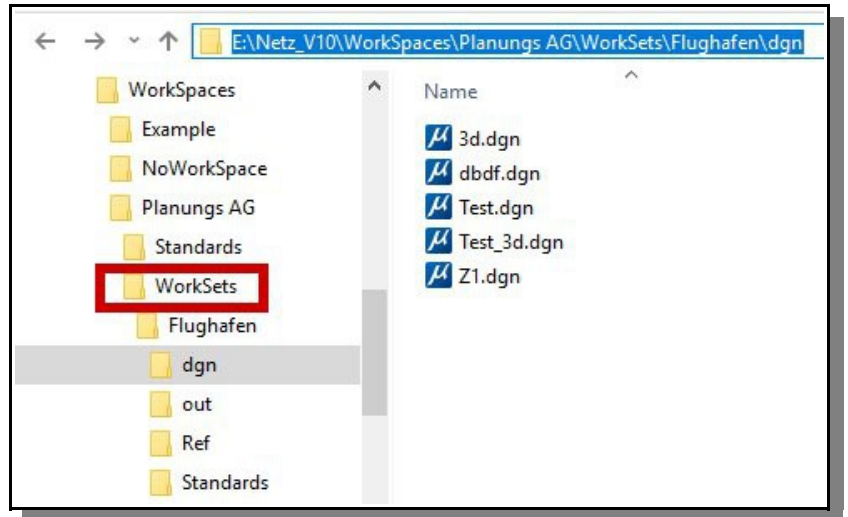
E:\Netz_V10\WorkSpaces\Planungs AG\WorkSets\Flughafen\dgn

WorkSpaces
Example
NoWorkSpace
Planungs AG
Standards
WorkSets
Flughafen
dgn
out
Ref
Standards

Name
3d.dgn
dbdf.dgn
Test.dgn
Test_3d.dgn
Z1.dgn